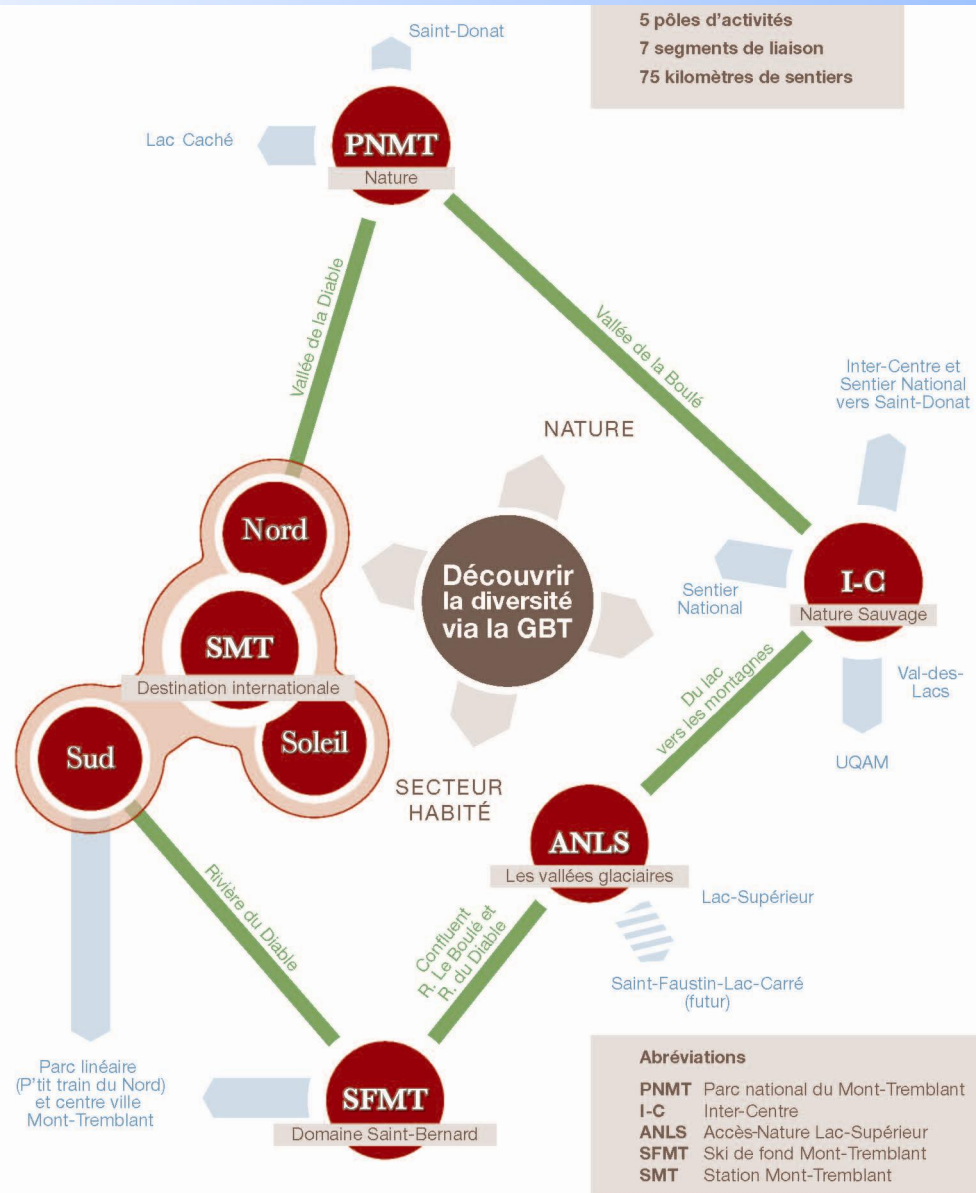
5 pôles d'activités
7 segments de liaison
75 kilomètres de sentiers

Saint-Donat

Lac Caché

PNMT
Nature

Vallée de la Diable

Vallée de la Boulé

Inter-Centre et Sentier National vers Saint-Donat

NATURE

Nord

SMT

Destination internationale

Soleil

Sud

Découvrir la diversité via la GBT

Sentier National

I-C
Nature Sauvage

Val-des-Lacs

UQAM

Du lac vers les montagnes

SECTEUR HABITÉ

ANLS
Les vallées glaciaires

Lac-Supérieur

Saint-Faustin-Lac-Carré (futur)

Rivière du Diable

Confluent R. Le Boulé et R. du Diable

Parc linéaire (P'tit train du Nord) et centre ville Mont-Tremblant

SFMT
Domaine Saint-Bernard

Abréviations
PNMT Parc national du Mont-Tremblant
I-C Inter-Centre
ANLS Accès-Nature Lac-Supérieur
SFMT Ski de fond Mont-Tremblant
SMT Station Mont-Tremblant